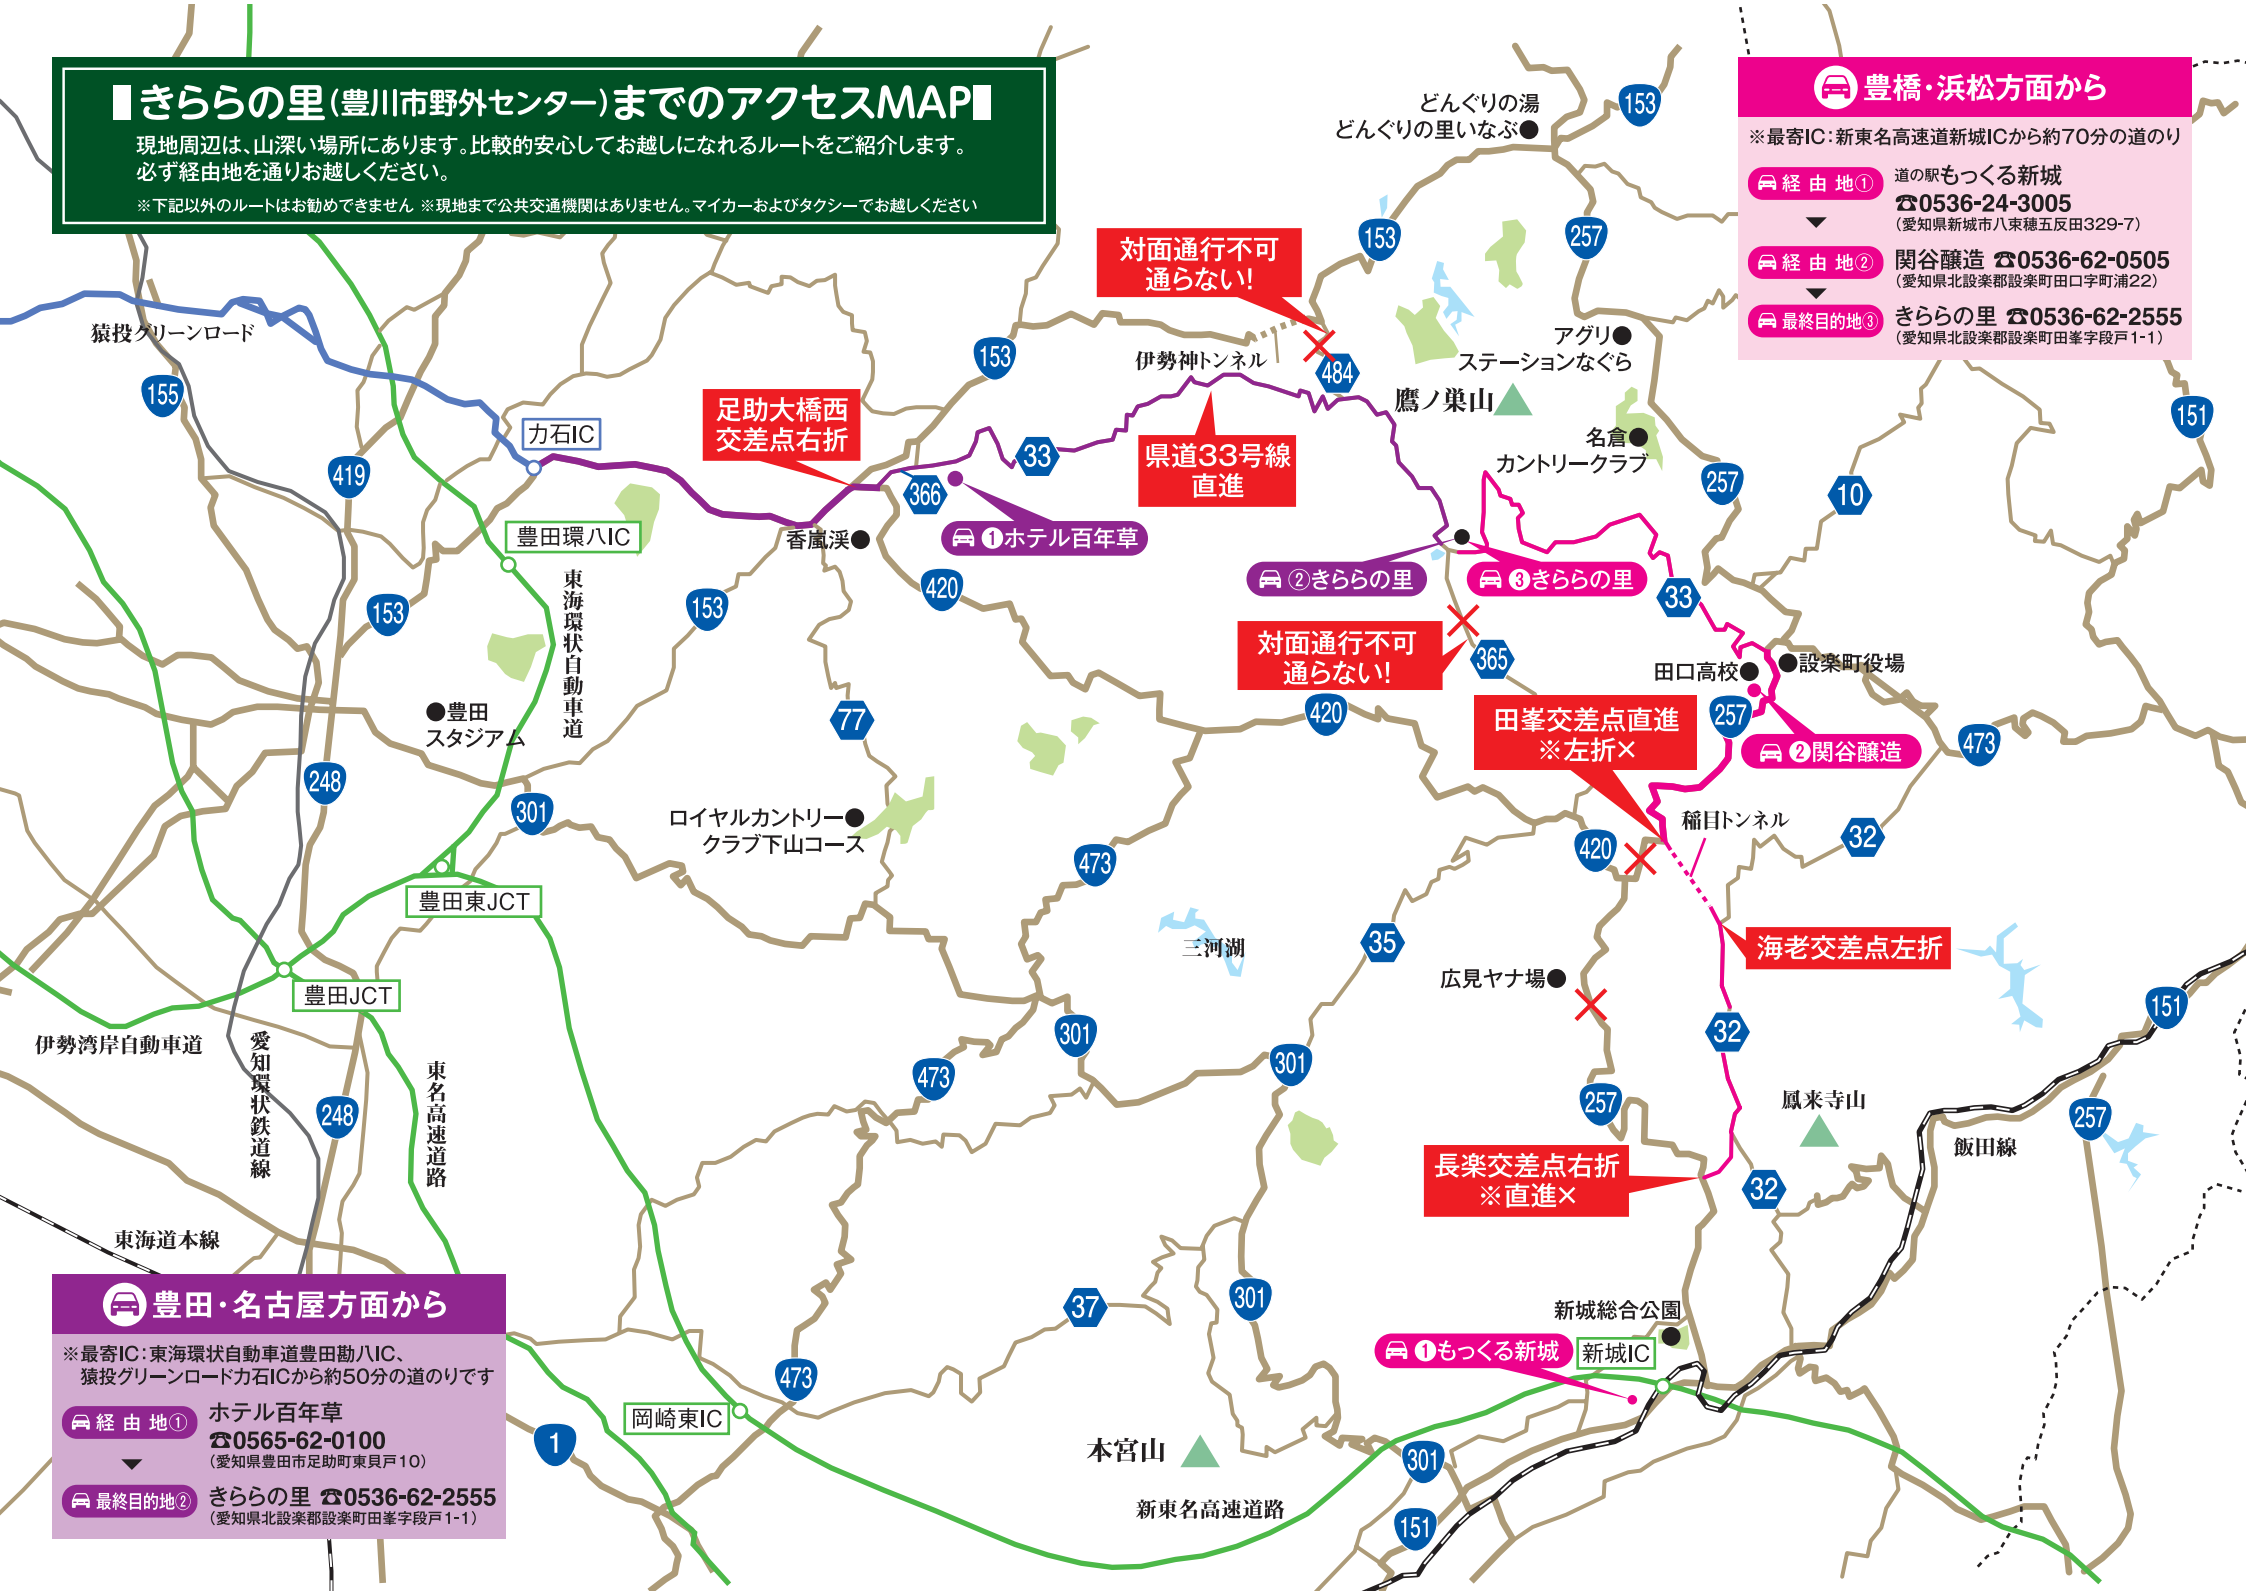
▍きららの里(豊川市野外センター)までのアクセスMAP▍
現地周辺は、山深い場所にあります。比較的安心してお越しになれるルートをご紹介します。必ず経由地を通りお越しください。
※下記以外のルートはお勧めできません ※現地まで公共交通機関はありません。マイカーおよびタクシーでお越しください

豊橋·浜松方面から
※最寄IC:新東名高速道新城ICから約70分の道のり
経由地① 道の駅もっくる新城 ☎0536-24-3005 (愛知県新城市八束穂五反田329-7)
経由地② 関谷醸造 ☎0536-62-0505 (愛知県北設楽郡設楽町田口字町浦22)
最終目的地③ きららの里 ☎0536-62-2555 (愛知県北設楽郡設楽町田峯字段戸1-1)

豊田·名古屋方面から
※最寄IC:東海環状自動車道豊田勘八IC、猿投グリーンロード力石ICから約50分の道のりです
経由地① ホテル百年草 ☎0565-62-0100 (愛知県豊田市足助町東貝戸10)
最終目的地② きららの里 ☎0536-62-2555 (愛知県北設楽郡設楽町田峯字段戸1-1)

対面通行不可 通らない!
足助大橋西 交差点右折
県道33号線 直進
対面通行不可 通らない!
田峯交差点直進 ※左折×
海老交差点左折
長楽交差点右折 ※直進×

どんぐりの湯
どんぐりの里いなぶ
伊勢神トンネル
鷹ノ巣山
アグリステーションなぐら
名倉カントリークラブ
猿投グリーンロード
力石IC
豊田環八IC
香嵐渓
①ホテル百年草
②きららの里
③きららの里
田口高校
設楽町役場
②関谷醸造
稲目トンネル
東海環状自動車道
豊田スタジアム
ロイヤルカントリークラブ下山コース
三河湖
広見ヤナ場
鳳来寺山
飯田線
豊田東JCT
豊田JCT
伊勢湾岸自動車道
愛知環状鉄道線
東名高速道路
東海道本線
新城総合公園
①もっくる新城
新城IC
岡崎東IC
本宮山
新東名高速道路
153 155 419 153 153 366 33 420 484 257 153 151 257 10 33 365 420 257 473 77 248 301 473 420 32 35 32 151 301 301 473 248 257 32 37 301 473 1 301 151